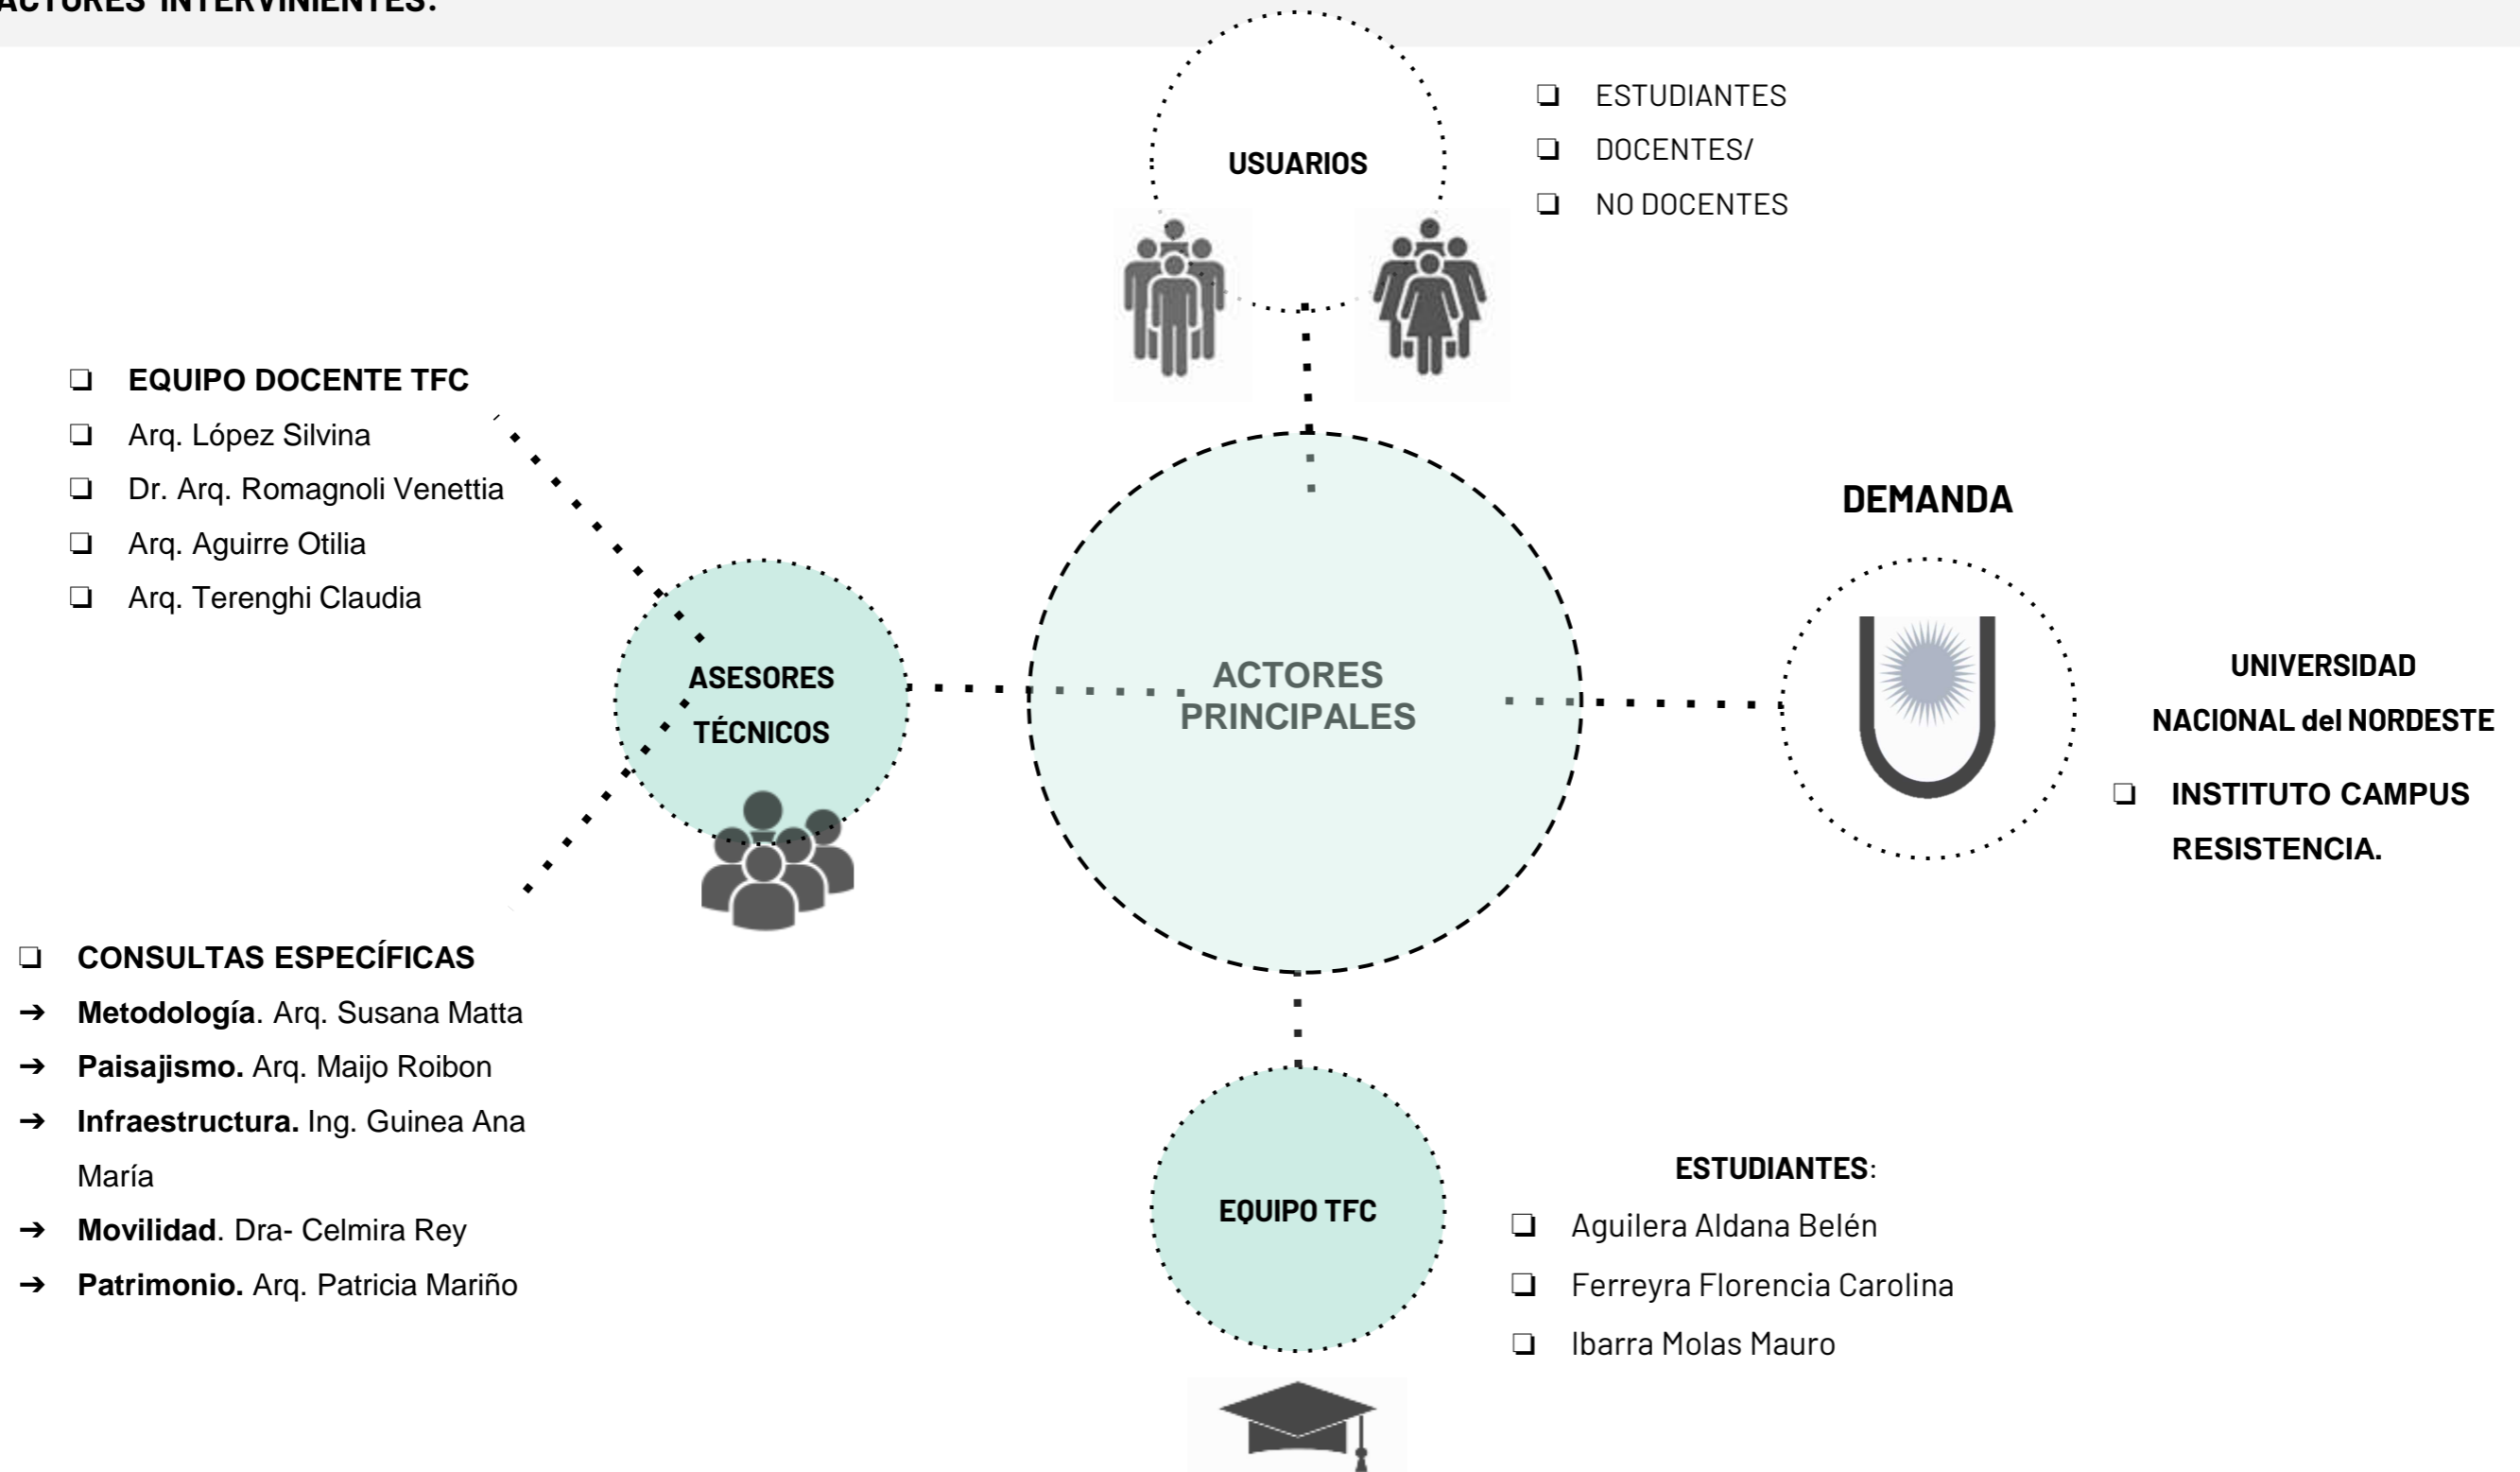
ACTORES INTERVINIENTES:

USUARIOS

❑ ESTUDIANTES
❑ DOCENTES/
❑ NO DOCENTES

❑ EQUIPO DOCENTE TFC
❑ Arq. López Silvina
❑ Dr. Arq. Romagnoli Venettia
❑ Arq. Aguirre Otilia
❑ Arq. Terenghi Claudia

DEMANDA

ASESORES TÉCNICOS

ACTORES PRINCIPALES

UNIVERSIDAD NACIONAL del NORDESTE

❑ INSTITUTO CAMPUS RESISTENCIA.

❑ CONSULTAS ESPECÍFICAS
➔ **Metodología**. Arq. Susana Matta
➔ **Paisajismo.** Arq. Maijo Roibon
➔ **Infraestructura.** Ing. Guinea Ana María
➔ **Movilidad**. Dra- Celmira Rey
➔ **Patrimonio.** Arq. Patricia Mariño

EQUIPO TFC

ESTUDIANTES:
❑ Aguilera Aldana Belén
❑ Ferreyra Florencia Carolina
❑ Ibarra Molas Mauro